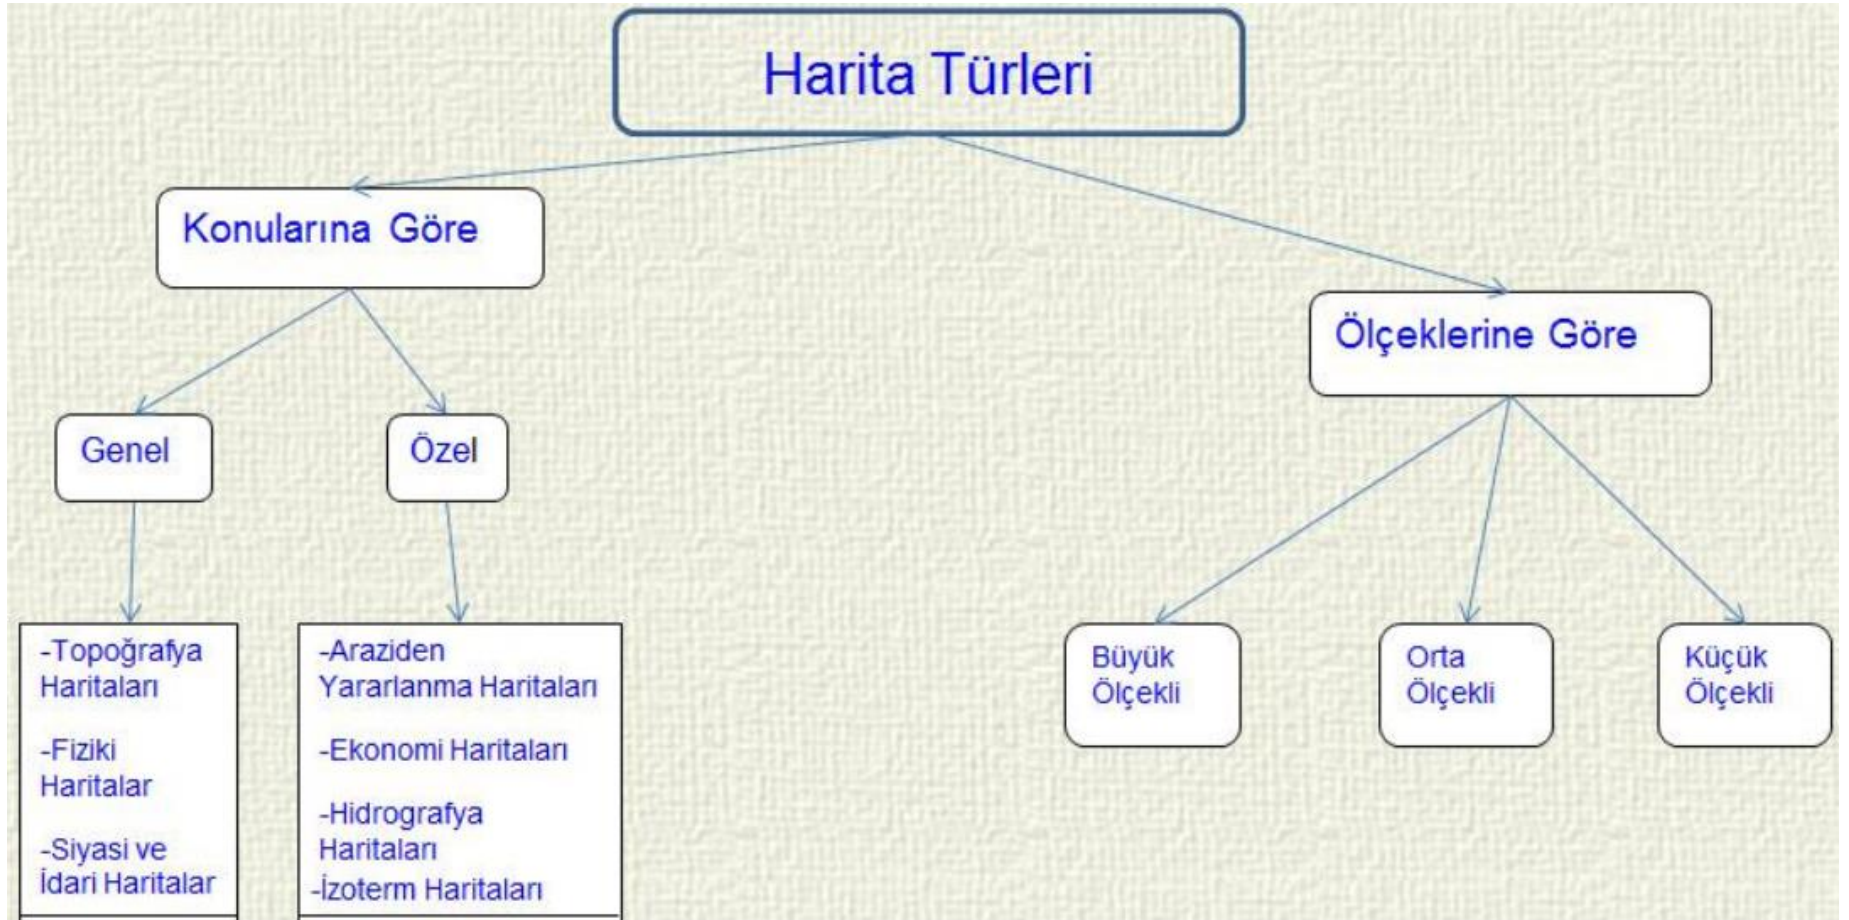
Harita Türleri

Konularına Göre

Genel

-Topoğrafya Haritaları

-Fiziki Haritalar

-Siyasi ve İdari Haritalar

Özel

-Araziden Yararlanma Haritaları

-Ekonomi Haritaları

-Hidrografya Haritaları

-İzoterm Haritaları

Ölçeklerine Göre

Büyük Ölçekli

Orta Ölçekli

Küçük Ölçekli